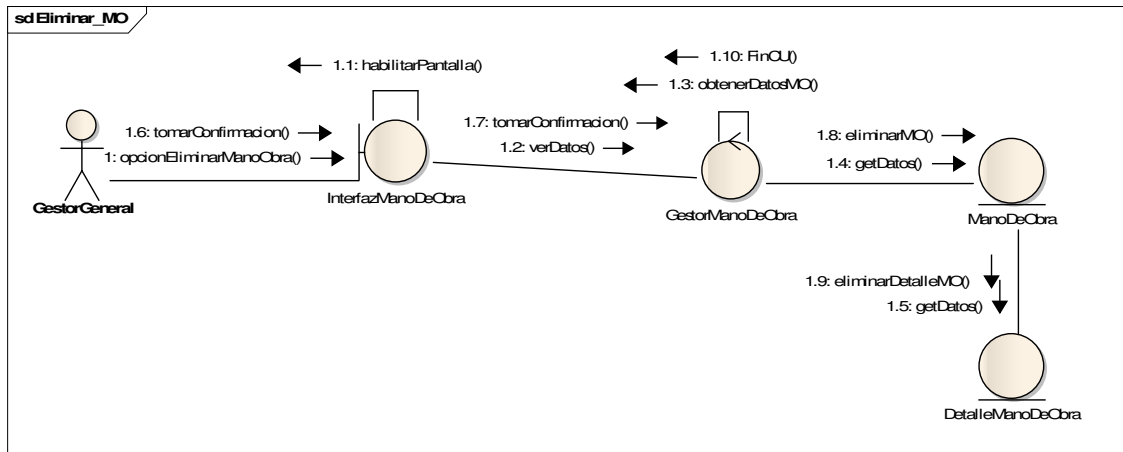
sd Eliminar_MO

1.1: habilitarPantalla()

1.10: FinCU()

1.3: obtenerDatosMO()

1.6: tomarConfirmacion()

1: opcionEliminarManoObra()

1.7: tomarConfirmacion()

1.2: verDatos()

1.8: eliminarMO()

1.4: getDatos()

GestorGeneral

InterfazManoDeObra

GestorManoDeObra

ManoDeObra

1.9: eliminarDetalleMO()

1.5: getDatos()

DetalleManoDeObra